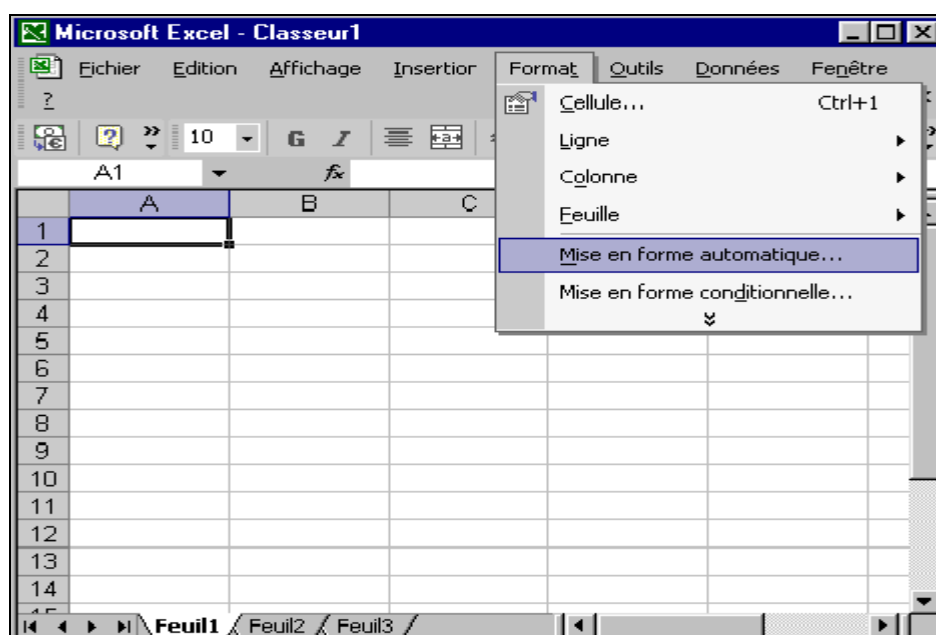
Microsoft Excel - Classeur1

Fichier Edition Affichage Insertion Format Outils Données Fenêtre ?

10 G I

A1 fx

| | A | B | C |
|---|---|---|---|
| 1 | | | |
| 2 | | | |
| 3 | | | |
| 4 | | | |
| 5 | | | |
| 6 | | | |
| 7 | | | |
| 8 | | | |
| 9 | | | |
| 10 | | | |
| 11 | | | |
| 12 | | | |
| 13 | | | |
| 14 | | | |

Cellule... Ctrl+1
Ligne
Colonne
Feuille
Mise en forme automatique...
Mise en forme conditionnelle...

Feuil1 Feuil2 Feuil3